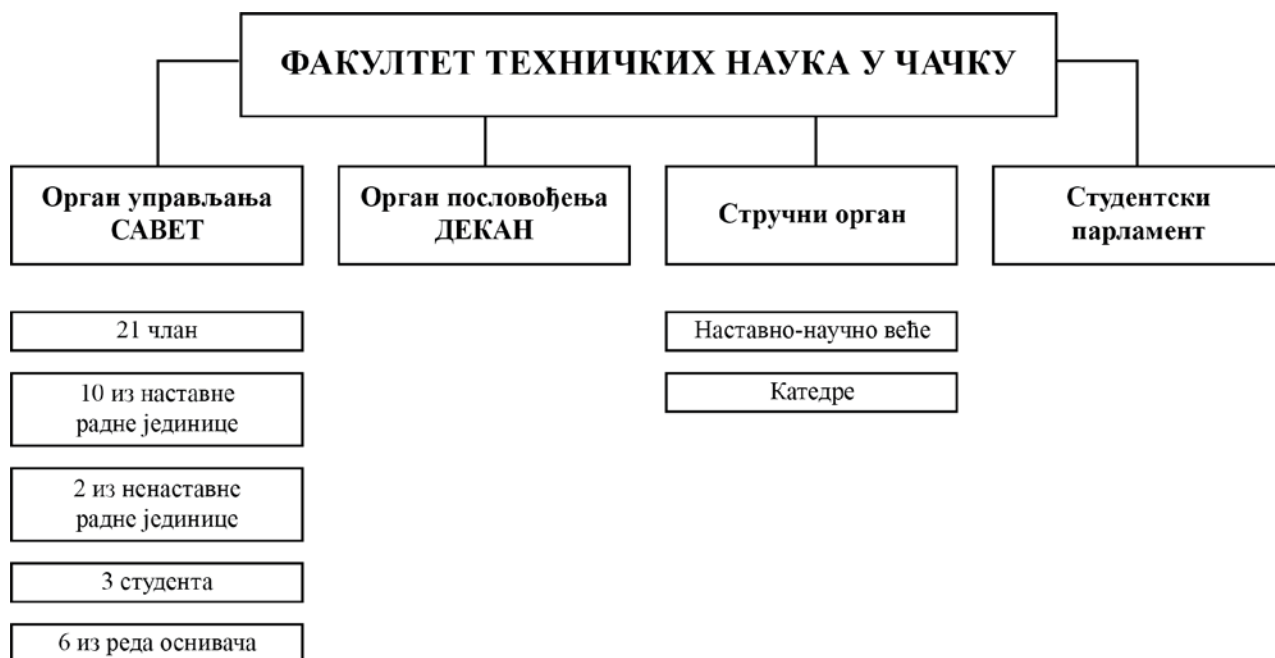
ФАКУЛТЕТ ТЕХНИЧКИХ НАУКА У ЧАЧКУ

Орган управљања САВЕТ

Орган пословођења ДЕКАН

Стручни орган

Студентски парламент

21 члан

10 из наставне радне јединице

2 из ненаставне радне јединице

3 студента

6 из реда оснивача

Наставно-научно веће

Катедре